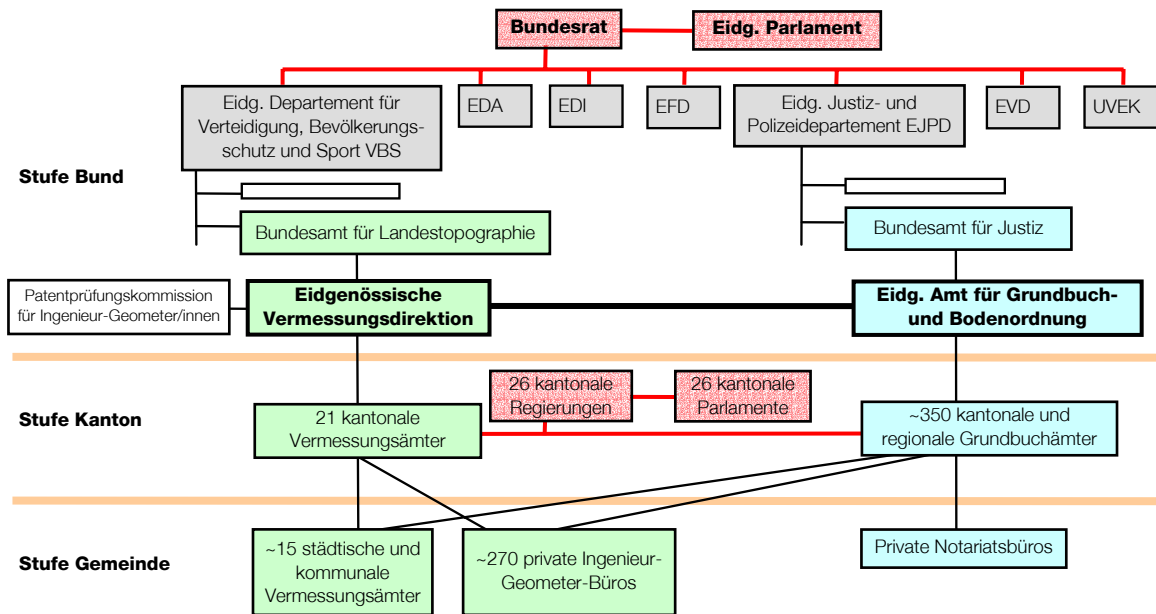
Bundesrat

Eidg. Parlament

Eidg. Departement für Verteidigung, Bevölkerungsschutz und Sport VBS

EDA

EDI

EFD

Eidg. Justiz- und Polizeidepartement EJPD

EVD

UVEK

Stufe Bund

Bundesamt für Landestopographie

Bundesamt für Justiz

Patentprüfungskommission für Ingenieur-Geometer/innen

Eidgenössische Vermessungsdirektion

Eidg. Amt für Grundbuch- und Bodenordnung

Stufe Kanton

26 kantonale Regierungen

26 kantonale Parlamente

21 kantonale Vermessungsämter

~350 kantonale und regionale Grundbuchämter

Stufe Gemeinde

~15 städtische und kommunale Vermessungsämter

~270 private Ingenieur-Geometer-Büros

Private Notariatsbüros